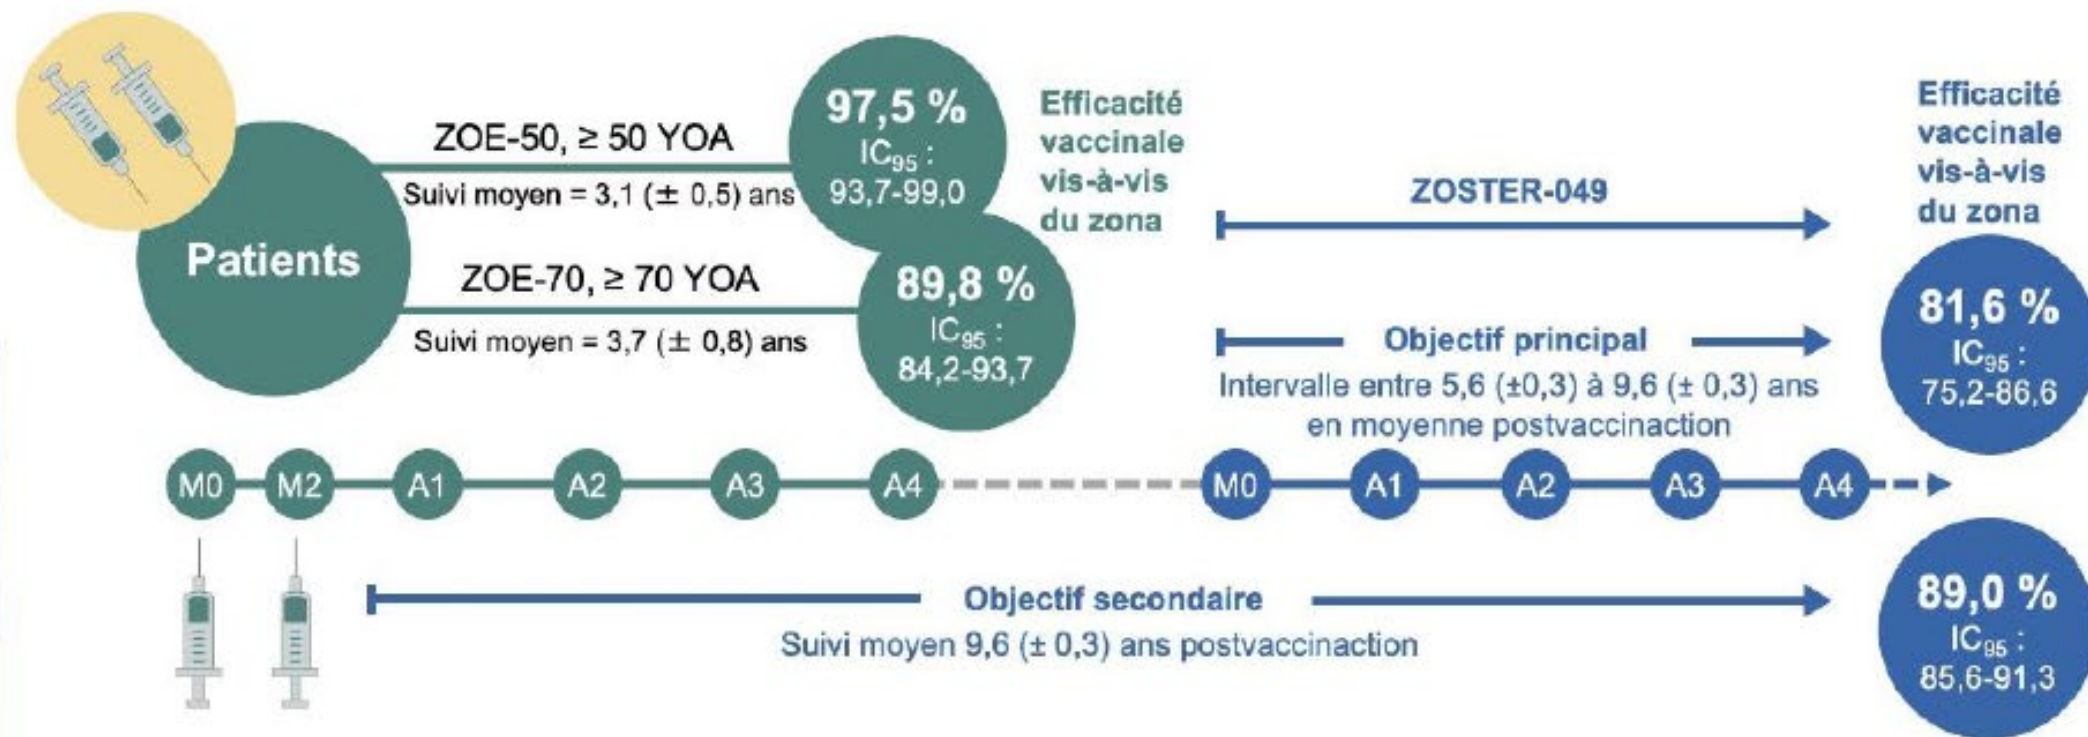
Patients

ZOE-50, ≥ 50 YOA

Suivi moyen = 3,1 (± 0,5) ans

97,5 %
$IC_{95}$ :
93,7-99,0

ZOE-70, ≥ 70 YOA

Suivi moyen = 3,7 (± 0,8) ans

89,8 %
$IC_{95}$ :
84,2-93,7

Efficacité vaccinale vis-à-vis du zona

ZOSTER-049

Objectif principal
Intervalle entre 5,6 (±0,3) à 9,6 (± 0,3) ans en moyenne postvaccinaction

Efficacité vaccinale vis-à-vis du zona

81,6 %
$IC_{95}$ :
75,2-86,6

M0 M2 A1 A2 A3 A4 M0 A1 A2 A3 A4

Objectif secondaire
Suivi moyen 9,6 (± 0,3) ans postvaccinaction

89,0 %
$IC_{95}$ :
85,6-91,3